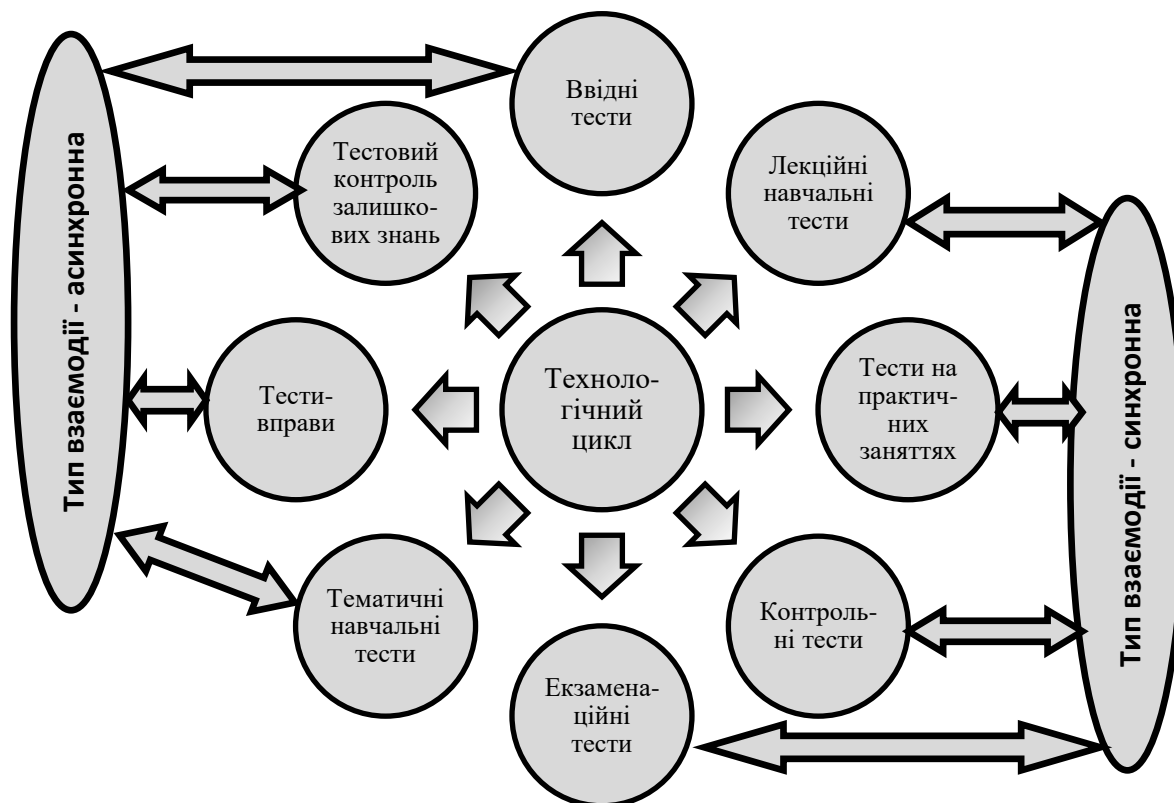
Тип взаємодії - асинхронна

Ввідні тести

Тестовий контроль залишкових знань

Лекційні навчальні тести

Тести-вправи

Технологічний цикл

Тести на практичних заняттях

Тематичні навчальні тести

Контрольні тести

Екзаменаційні тести

Тип взаємодії - синхронна